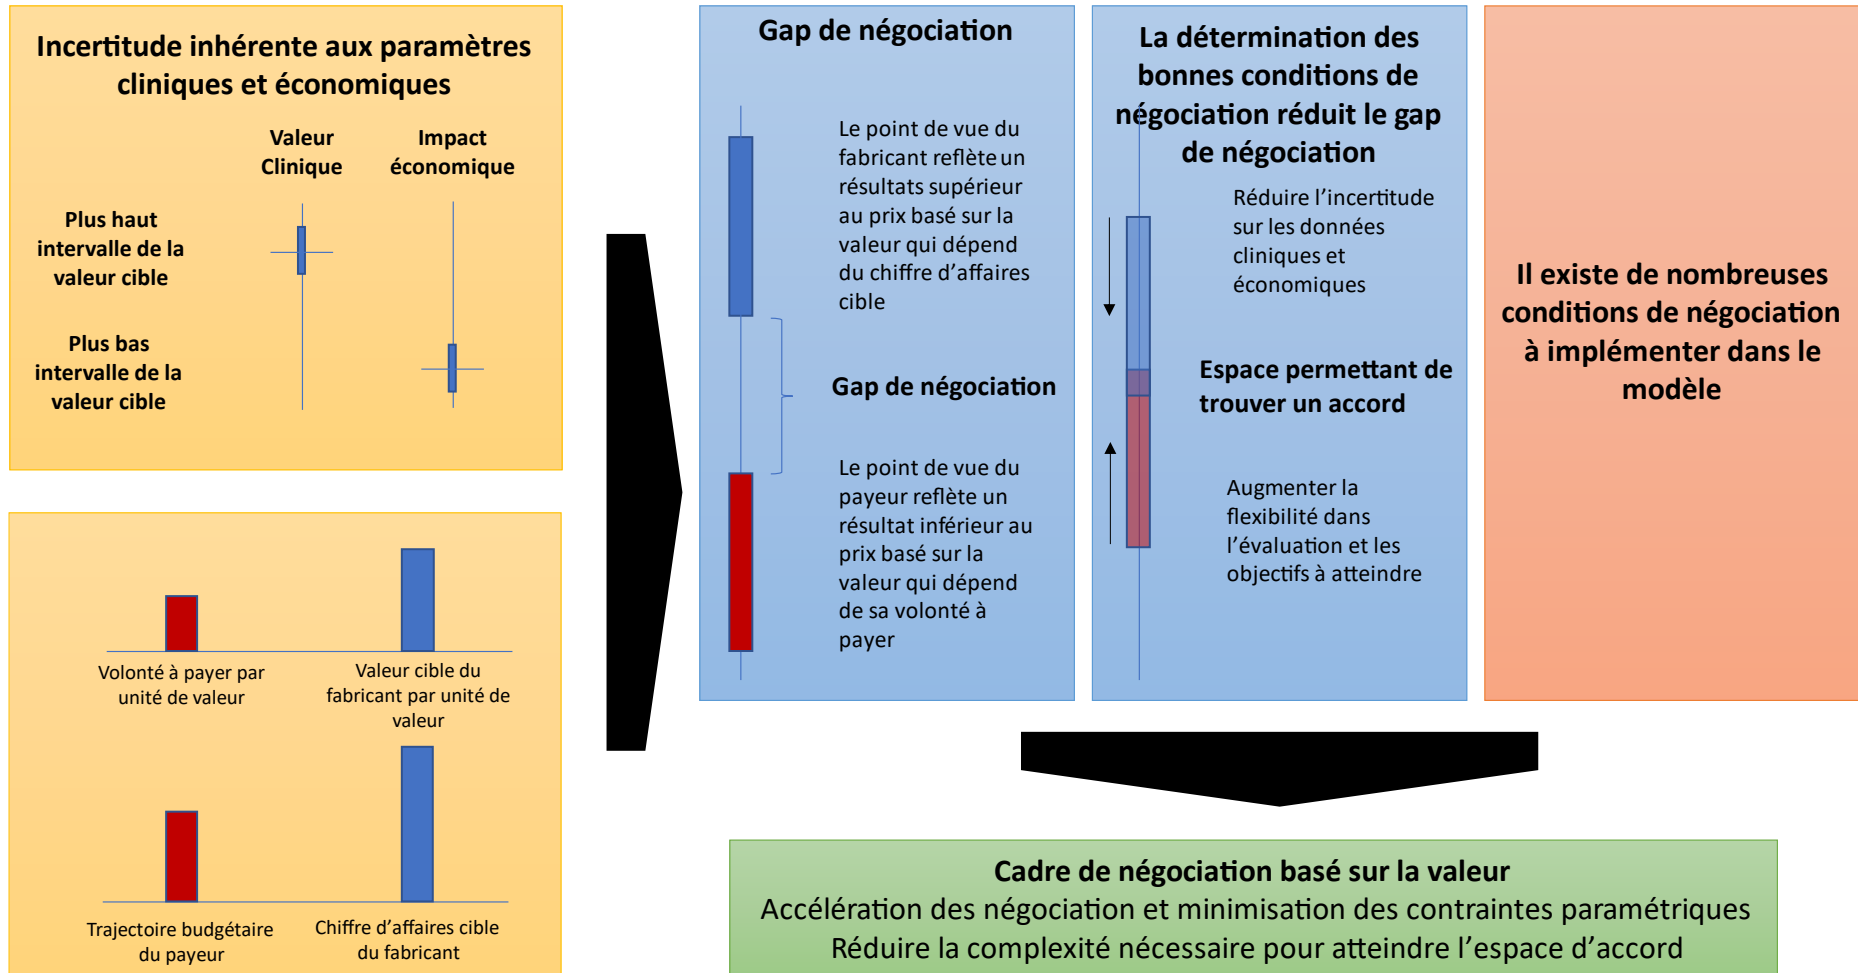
Incertitude inhérente aux paramètres cliniques et économiques

Valeur Clinique

Impact économique

Plus haut intervalle de la valeur cible

Plus bas intervalle de la valeur cible

Volonté à payer par unité de valeur

Valeur cible du fabricant par unité de valeur

Trajectoire budgétaire du payeur

Chiffre d'affaires cible du fabricant

Gap de négociation

Le point de vue du fabricant reflète un résultats supérieur au prix basé sur la valeur qui dépend du chiffre d'affaires cible

Gap de négociation

Le point de vue du payeur reflète un résultat inférieur au prix basé sur la valeur qui dépend de sa volonté à payer

La détermination des bonnes conditions de négociation réduit le gap de négociation

Réduire l'incertitude sur les données cliniques et économiques

Espace permettant de trouver un accord

Augmenter la flexibilité dans l'évaluation et les objectifs à atteindre

Il existe de nombreuses conditions de négociation à implémenter dans le modèle

Cadre de négociation basé sur la valeur
Accélération des négociation et minimisation des contraintes paramétriques
Réduire la complexité nécessaire pour atteindre l'espace d'accord